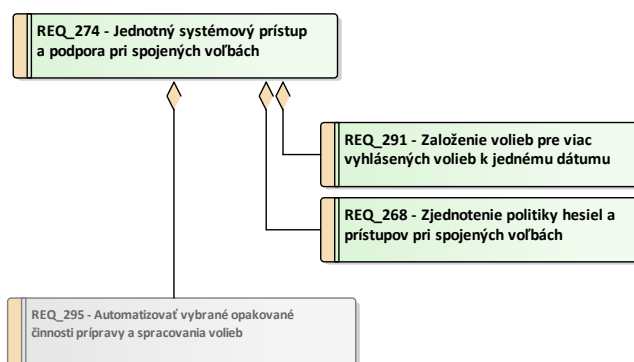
REQ_274 - Jednotný systémový prístup a podpora pri spojených voľbách

REQ_291 - Založenie volieb pre viac vyhlásených volieb k jednému dátumu

REQ_268 - Zjednotenie politiky hesiel a prístupov pri spojených voľbách

REQ_295 - Automatizovať vybrané opakované činnosti prípravy a spracovania volieb